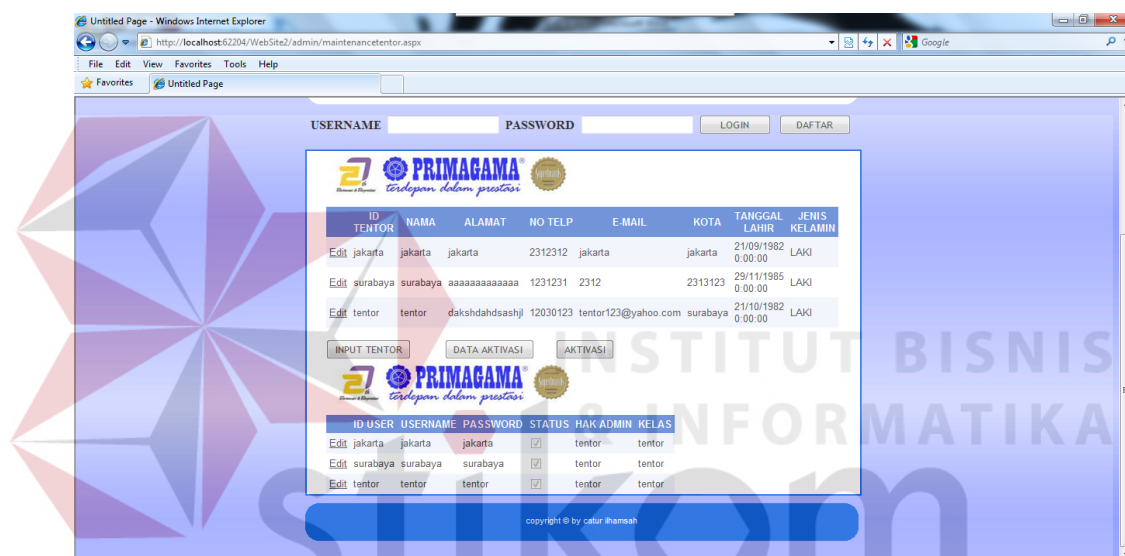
Untitled Page - Windows Internet Explorer

http://localhost:62204/WebSite2/admin/maintenancetentor.aspx

Google

File Edit View Favorites Tools Help

Favorites Untitled Page

USERNAME PASSWORD LOGIN DAFTAR

PRIMAGAMA® terdepan dalam prestasi

| | ID TENTOR | NAMA | ALAMAT | NO TELP | E-MAIL | KOTA | TANGGAL LAHIR | JENIS KELAMIN |
|---|---|---|---|---|---|---|---|---|
| Edit | jakarta | jakarta | jakarta | 2312312 | jakarta | jakarta | 21/09/1982 0:00:00 | LAKI |
| Edit | surabaya | surabaya | aaaaaaaaaaaaa | 1231231 | 2312 | 2313123 | 29/11/1985 0:00:00 | LAKI |
| Edit | tentor | tentor | dakshdahdsashjl | 12030123 | tentor123@yahoo.com | surabaya | 21/10/1982 0:00:00 | LAKI |

INPUT TENTOR DATA AKTIVASI AKTIVASI

PRIMAGAMA® terdepan dalam prestasi

| | ID USER | USERNAME | PASSWORD | STATUS | HAK ADMIN | KELAS |
|---|---|---|---|---|---|---|
| Edit | jakarta | jakarta | jakarta | ☑ | tentor | tentor |
| Edit | surabaya | surabaya | surabaya | ☑ | tentor | tentor |
| Edit | tentor | tentor | tentor | ☑ | tentor | tentor |

copyright © by catur ilhamsah

INSTITUT BISNIS & INFORMATIKA stikom